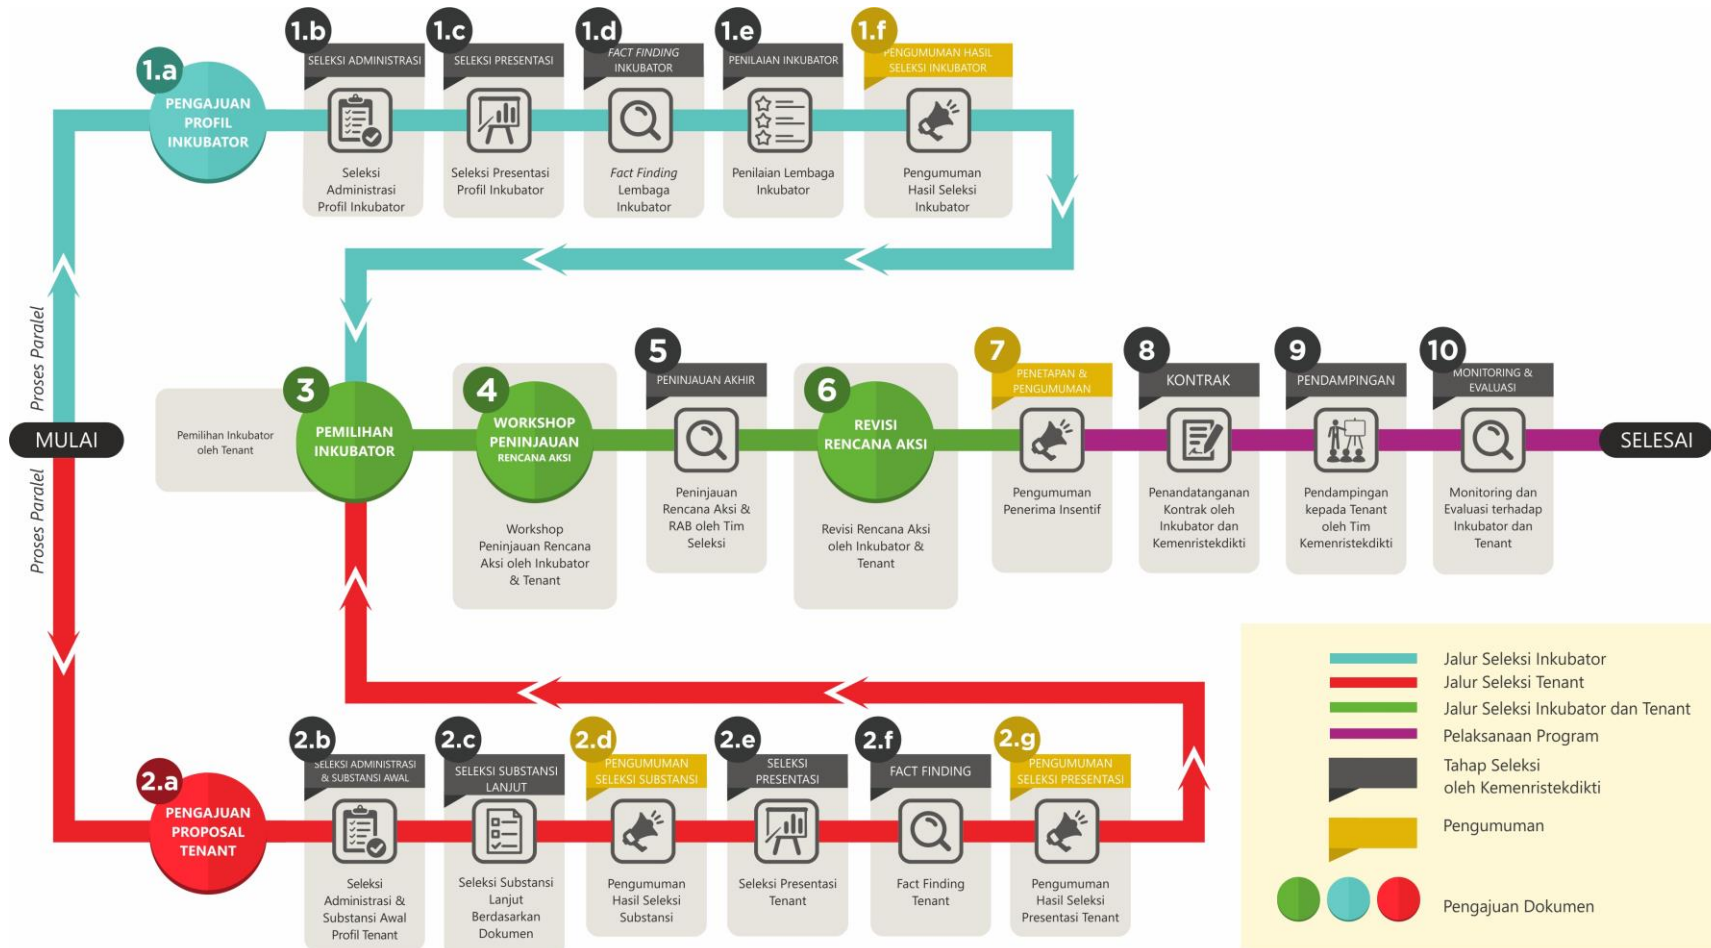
1.a
PENGAJUAN PROFIL INKUBATOR

1.b
SELEKSI ADMINISTRASI
Seleksi Administrasi Profil Inkubator

1.c
SELEKSI PRESENTASI
Seleksi Presentasi Profil Inkubator

1.d
FACT FINDING INKUBATOR
Fact Finding Lembaga Inkubator

1.e
PENILAIAN INKUBATOR
Penilaian Lembaga Inkubator

1.f
PENGUMUMAN HASIL SELEKSI INKUBATOR
Pengumuman Hasil Seleksi Inkubator

Proses Paralel

MULAI

Proses Paralel

Pemilihan Inkubator oleh Tenant

3
PEMILIHAN INKUBATOR

4
WORKSHOP PENINJAUAN RENCANA AKSI
Workshop Peninjauan Rencana Aksi oleh Inkubator & Tenant

5
PENINJAUAN AKHIR
Peninjauan Rencana Aksi & RAB oleh Tim Seleksi

6
REVISI RENCANA AKSI
Revisi Rencana Aksi oleh Inkubator & Tenant

7
PENETAPAN & PENGUMUMAN
Pengumuman Penerima Insentif

8
KONTRAK
Penandatanganan Kontrak oleh Inkubator dan Kemenristekdikti

9
PENDAMPINGAN
Pendampingan kepada Tenant oleh Tim Kemenristekdikti

10
MONITORING & EVALUASI
Monitoring dan Evaluasi terhadap Inkubator dan Tenant

SELESAI

2.a
PENGAJUAN PROPOSAL TENANT

2.b
SELEKSI ADMINISTRASI & SUBSTANSI AWAL
Seleksi Administrasi & Substansi Awal Profil Tenant

2.c
SELEKSI SUBSTANSI LANJUT
Seleksi Substansi Lanjut Berdasarkan Dokumen

2.d
PENGUMUMAN SELEKSI SUBSTANSI
Pengumuman Hasil Seleksi Substansi

2.e
SELEKSI PRESENTASI
Seleksi Presentasi Tenant

2.f
FACT FINDING
Fact Finding Tenant

2.g
PENGUMUMAN SELEKSI PRESENTASI
Pengumuman Hasil Seleksi Presentasi Tenant

Jalur Seleksi Inkubator
Jalur Seleksi Tenant
Jalur Seleksi Inkubator dan Tenant
Pelaksanaan Program
Tahap Seleksi oleh Kemenristekdikti
Pengumuman
Pengajuan Dokumen